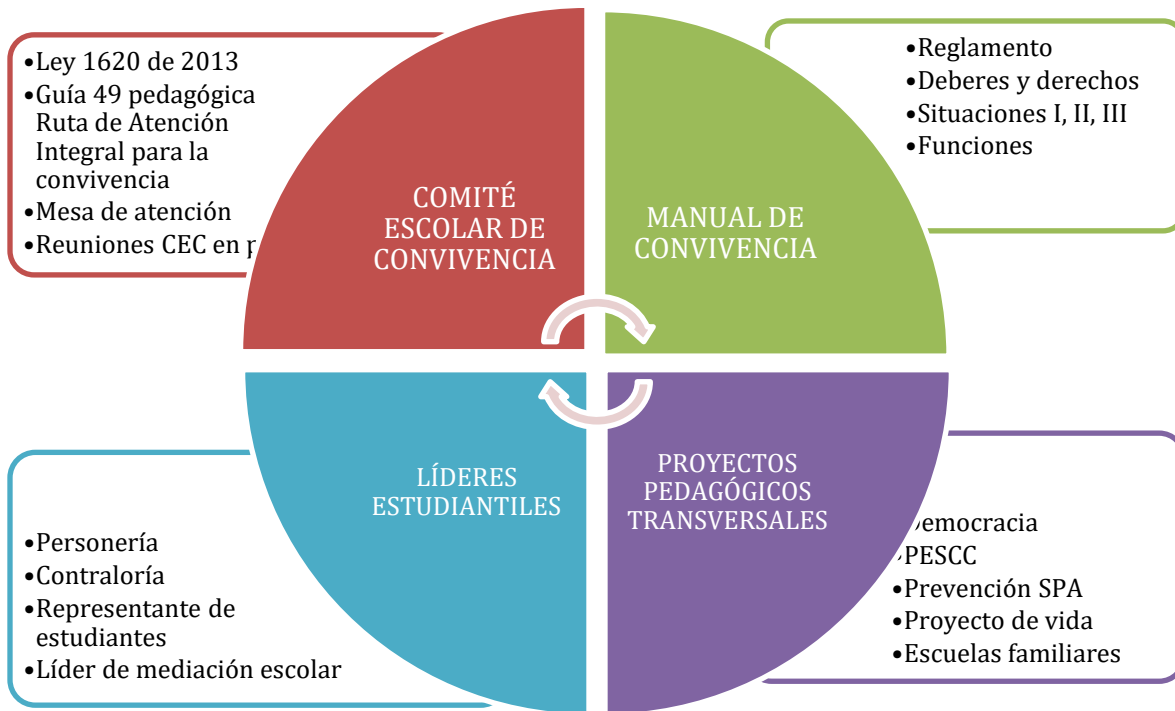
•Ley 1620 de 2013
•Guía 49 pedagógica Ruta de Atención Integral para la convivencia
•Mesa de atención
•Reuniones CEC en p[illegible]

COMITÉ ESCOLAR DE CONVIVENCIA

MANUAL DE CONVIVENCIA

•Reglamento
•Deberes y derechos
•Situaciones I, II, III
•Funciones

LÍDERES ESTUDIANTILES

PROYECTOS PEDAGÓGICOS TRANSVERSALES

•Personería
•Contraloría
•Representante de estudiantes
•Líder de mediación escolar

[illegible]emocracia
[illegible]PESCC
•Prevención SPA
•Proyecto de vida
•Escuelas familiares